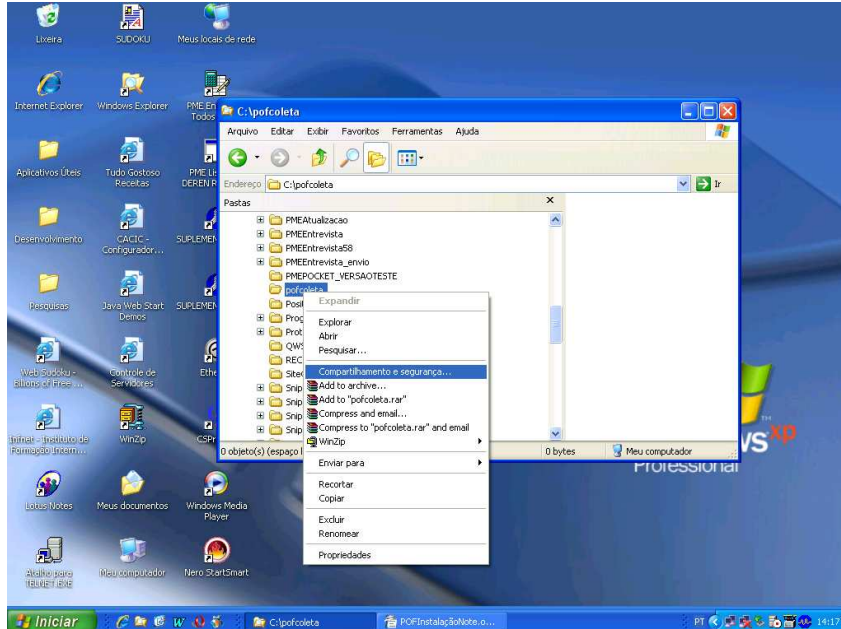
Lixeira
SUDOKU
Meus locais de rede

Internet Explorer
Windows Explorer
PME En Todos

Aplicativos Úteis
Tudo Gostoso Receitas
PME Li DEREN R

Desenvolvimento
CACIC - Configurador...
SUPLEMEN

Pesquisas
Java Web Start Demos
SUPLEMEN

Web Sudoku - Billions of Free ...
Controle de Servidores
Ethe

Infnet - Instituto de Formação Intern...
WinZip
CSPr

Lotus Notes
Meus documentos
Windows Media Player

Atalho para TELNET IEXE
Meu computador
Nero StartSmart

C:\pofcoleta
Arquivo Editar Exibir Favoritos Ferramentas Ajuda
Endereço C:\pofcoleta
Ir
Pastas
PMEAtualizacao
PMEEntrevista
PMEEntrevista58
PMEEntrevista_envio
PMEPOCKET_VERSAOTESTE
pofcoleta
Posi
Prog
Prot
QWS
REC
Site
Snip
Snip
Snip
Snip
0 objeto(s) (espaço l
0 bytes
Meu computador

Expandir
Explorar
Abrir
Pesquisar...
Compartilhamento e segurança...
Add to archive...
Add to "pofcoleta.rar"
Compress and email...
Compress to "pofcoleta.rar" and email
WinZip
Enviar para
Recortar
Copiar
Excluir
Renomear
Propriedades

ws xp
Professional

Iniciar
C:\pofcoleta
POFInstalaçãoNote.o...
PT
14:17